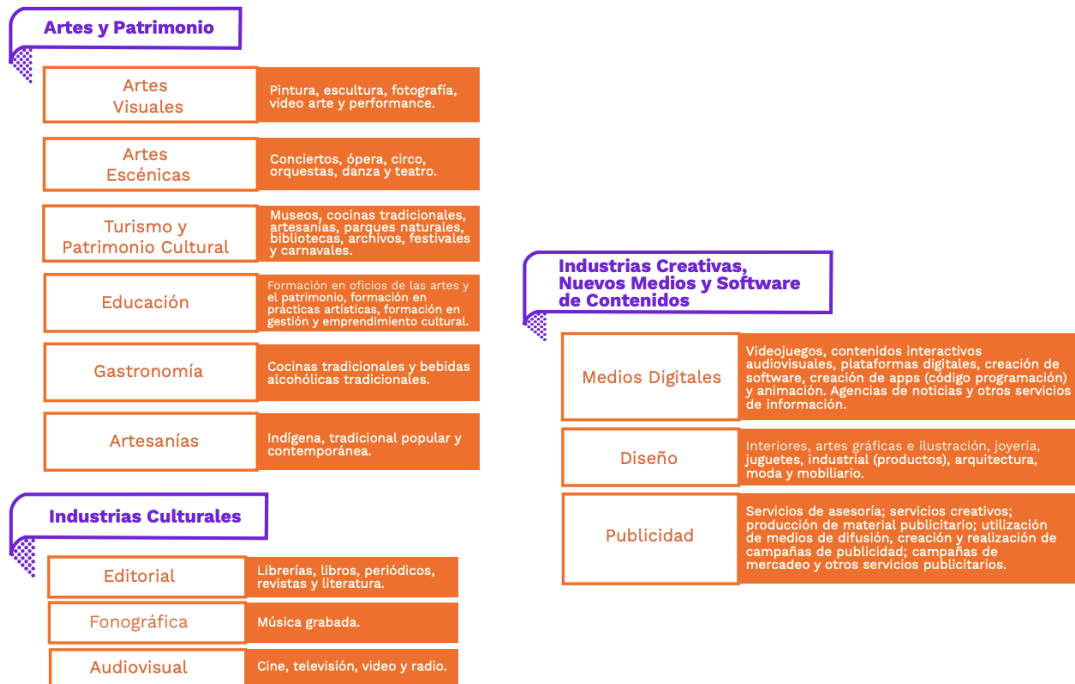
Artes y Patrimonio

Artes Visuales
Pintura, escultura, fotografía, video arte y performance.

Artes Escénicas
Conciertos, ópera, circo, orquestas, danza y teatro.

Turismo y Patrimonio Cultural
Museos, cocinas tradicionales, artesanías, parques naturales, bibliotecas, archivos, festivales y carnavales.

Educación
Formación en oficios de las artes y el patrimonio, formación en prácticas artísticas, formación en gestión y emprendimiento cultural.

Gastronomía
Cocinas tradicionales y bebidas alcohólicas tradicionales.

Artesanías
Indígena, tradicional popular y contemporánea.

Industrias Culturales

Editorial
Librerías, libros, periódicos, revistas y literatura.

Fonográfica
Música grabada.

Audiovisual
Cine, televisión, video y radio.

Industrias Creativas, Nuevos Medios y Software de Contenidos

Medios Digitales
Videojuegos, contenidos interactivos audiovisuales, plataformas digitales, creación de software, creación de apps (código programación) y animación. Agencias de noticias y otros servicios de información.

Diseño
Interiores, artes gráficas e ilustración, joyería, juguetes, industrial (productos), arquitectura, moda y mobiliario.

Publicidad
Servicios de asesoría; servicios creativos; producción de material publicitario; utilización de medios de difusión, creación y realización de campañas de publicidad; campañas de mercadeo y otros servicios publicitarios.